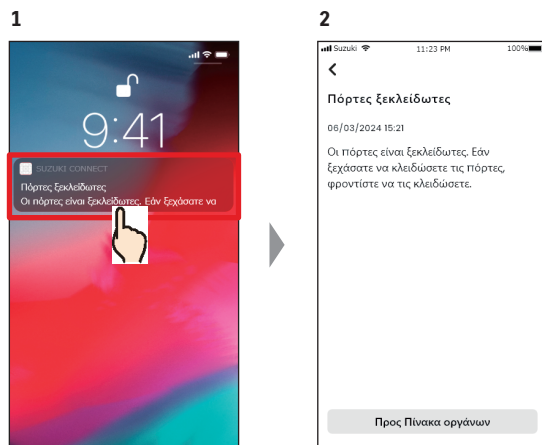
1

9:41

SUZUKI CONNECT
Πόρτες ξεκλείδωτες
Οι πόρτες είναι ξεκλείδωτες. Εάν ξεχάσατε να

2

Suzuki 11:23 PM 100%

<

Πόρτες ξεκλείδωτες

06/03/2024 15:21

Οι πόρτες είναι ξεκλείδωτες. Εάν ξεχάσατε να κλειδώσετε τις πόρτες, φροντίστε να τις κλειδώσετε.

Προς Πίνακα οργάνων